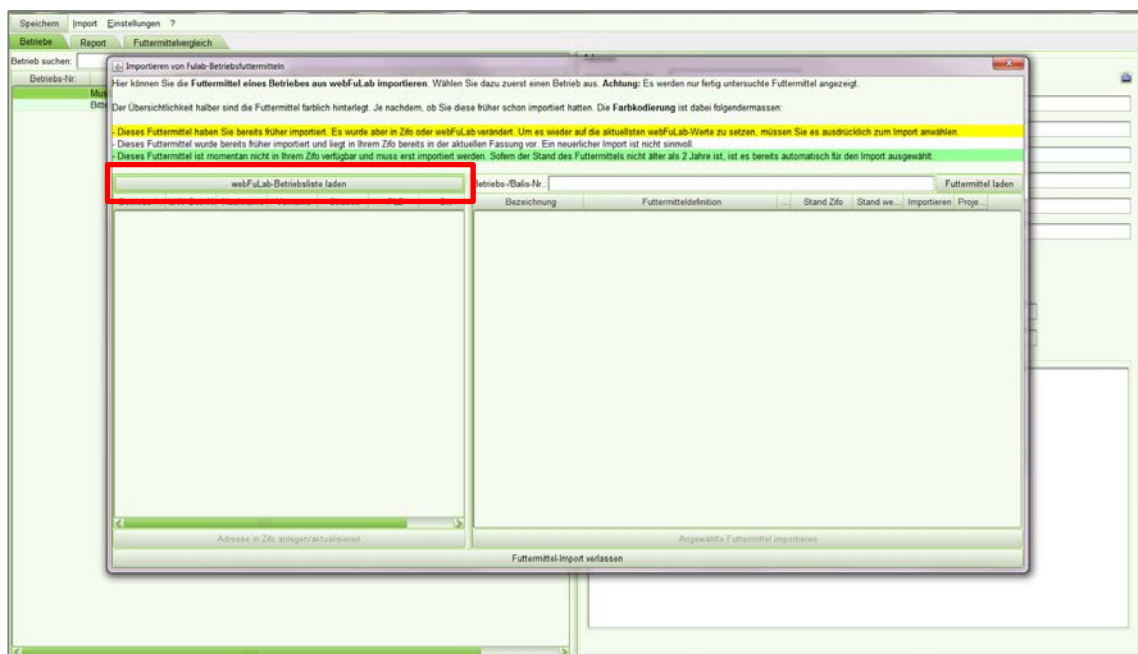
Speichern Import Einstellungen ?

Betriebe Report Futtermittelvergleich

Betrieb suchen:

Betriebs-Nr.

Mus

Bitt

Importieren von Fulab-Betriebsfuttermitteln

Hier können Sie die **Futtermittel eines Betriebes aus webFuLab importieren**. Wählen Sie dazu zuerst einen Betrieb aus. **Achtung:** Es werden nur fertig untersuchte Futtermittel angezeigt.

Der Übersichtlichkeit halber sind die Futtermittel farblich hinterlegt. Je nachdem, ob Sie diese früher schon importiert hatten. Die **Farbkodierung** ist dabei folgendermassen:

- Dieses Futtermittel haben Sie bereits früher importiert. Es wurde aber in Zifo oder webFuLab verändert. Um es wieder auf die aktuellsten webFuLab-Werte zu setzen, müssen Sie es ausdrücklich zum Import anwählen.
- Dieses Futtermittel wurde bereits früher importiert und liegt in Ihrem Zifo bereits in der aktuellen Fassung vor. Ein neuerlicher Import ist nicht sinnvoll.
- Dieses Futtermittel ist momentan nicht in Ihrem Zifo verfügbar und muss erst importiert werden. Sofern der Stand des Futtermittels nicht älter als 2 Jahre ist, ist es bereits automatisch für den Import ausgewählt.

webFuLab-Betriebsliste laden

Betriebs-/Balis-Nr.:

Futtermittel laden

| Bezeichnung | Futtermitteldefinition | ... | Stand Zifo | Stand we... | Importieren | Proje... |
|---|---|---|---|---|---|---|

Adresse in Zifo anlegen/aktualisieren

Angewählte Futtermittel importieren

Futtermittel-Import verlassen